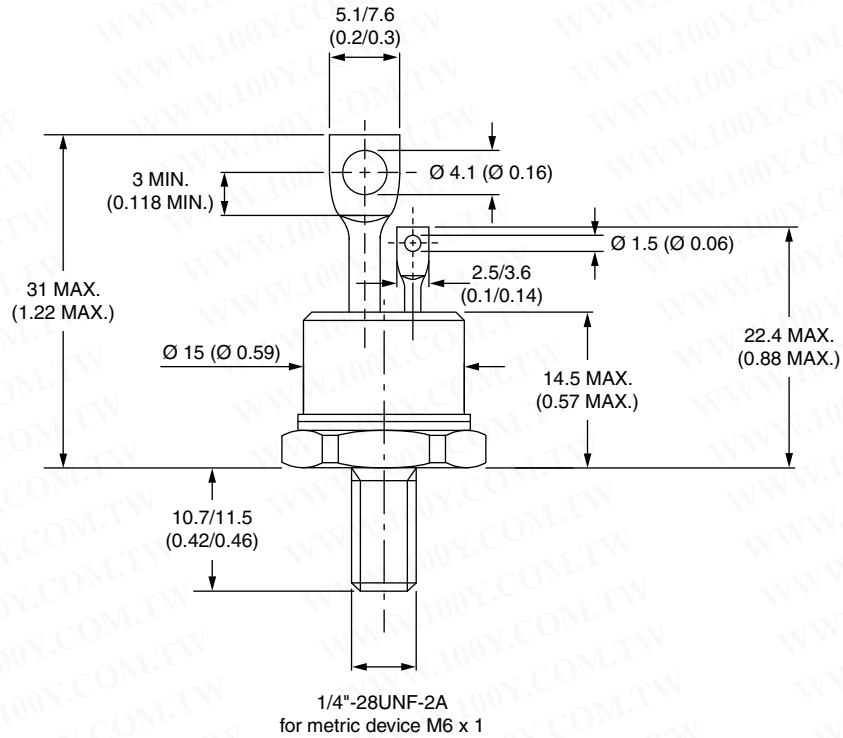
WWW.100Y.COM.TW

5.1/7.6
(0.2/0.3)

3 MIN.
(0.118 MIN.)

Ø 4.1 (Ø 0.16)

Ø 1.5 (Ø 0.06)

2.5/3.6
(0.1/0.14)

31 MAX.
(1.22 MAX.)

Ø 15 (Ø 0.59)

14.5 MAX.
(0.57 MAX.)

22.4 MAX.
(0.88 MAX.)

10.7/11.5
(0.42/0.46)

1/4"-28UNF-2A
for metric device M6 x 1